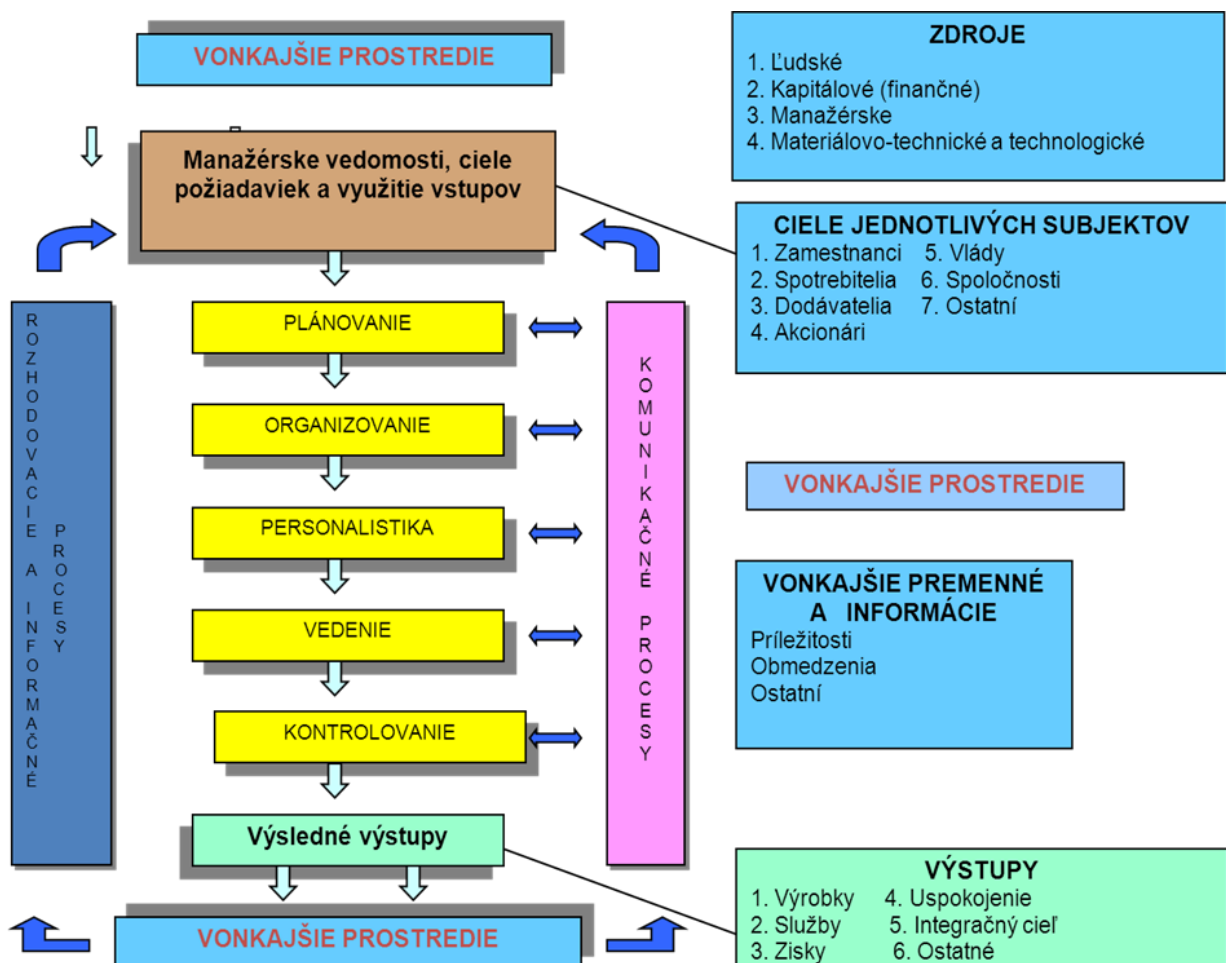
VONKAJŠIE PROSTREDIE

Manažérske vedomosti, ciele požiadaviek a využitie vstupov

ROZHODOVACIE A INFORMAČNÉ PROCESY

PLÁNOVANIE

ORGANIZOVANIE

PERSONALISTIKA

VEDENIE

KONTROLOVANIE

KOMUNIKAČNÉ PROCESY

Výsledné výstupy

VONKAJŠIE PROSTREDIE

ZDROJE
1. Ľudské
2. Kapitálové (finančné)
3. Manažérske
4. Materiálovo-technické a technologické

CIELE JEDNOTLIVÝCH SUBJEKTOV
1. Zamestnanci 5. Vlády
2. Spotrebitelia 6. Spoločnosti
3. Dodávatelia 7. Ostatní
4. Akcionári

VONKAJŠIE PROSTREDIE

VONKAJŠIE PREMENNÉ A INFORMÁCIE
Príležitosti
Obmedzenia
Ostatní

VÝSTUPY
1. Výrobky 4. Uspokojenie
2. Služby 5. Integračný cieľ
3. Zisky 6. Ostatné